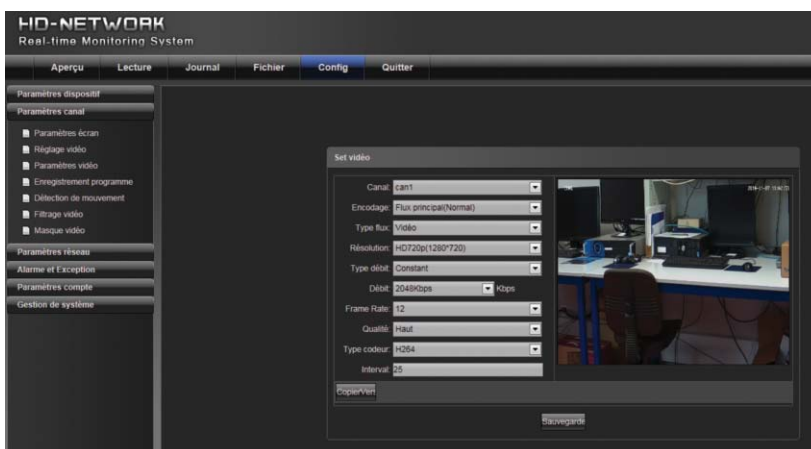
HD-NETWORK
Real-time Monitoring System

Aperçu | Lecture | Journal | Fichier | Config | Quitter

Paramètres dispositif
Paramètres canal
Paramètres écran
Réglage vidéo
Paramètres vidéo
Enregistrement programme
Détection de mouvement
Filtrage vidéo
Masque vidéo
Paramètres réseau
Alarme et Exception
Paramètres compte
Gestion de système

Set vidéo

Canal: can1
Encodage: Flux principal(Normal)
Type flux: Vidéo
Résolution: HD720p(1280*720)
Type débit: Constant
Débit: 2048Kbps Kbps
Frame Rate: 12
Qualité: Haut
Type codeur: H264
Interval: 25

CopierVers

Sauvegarde